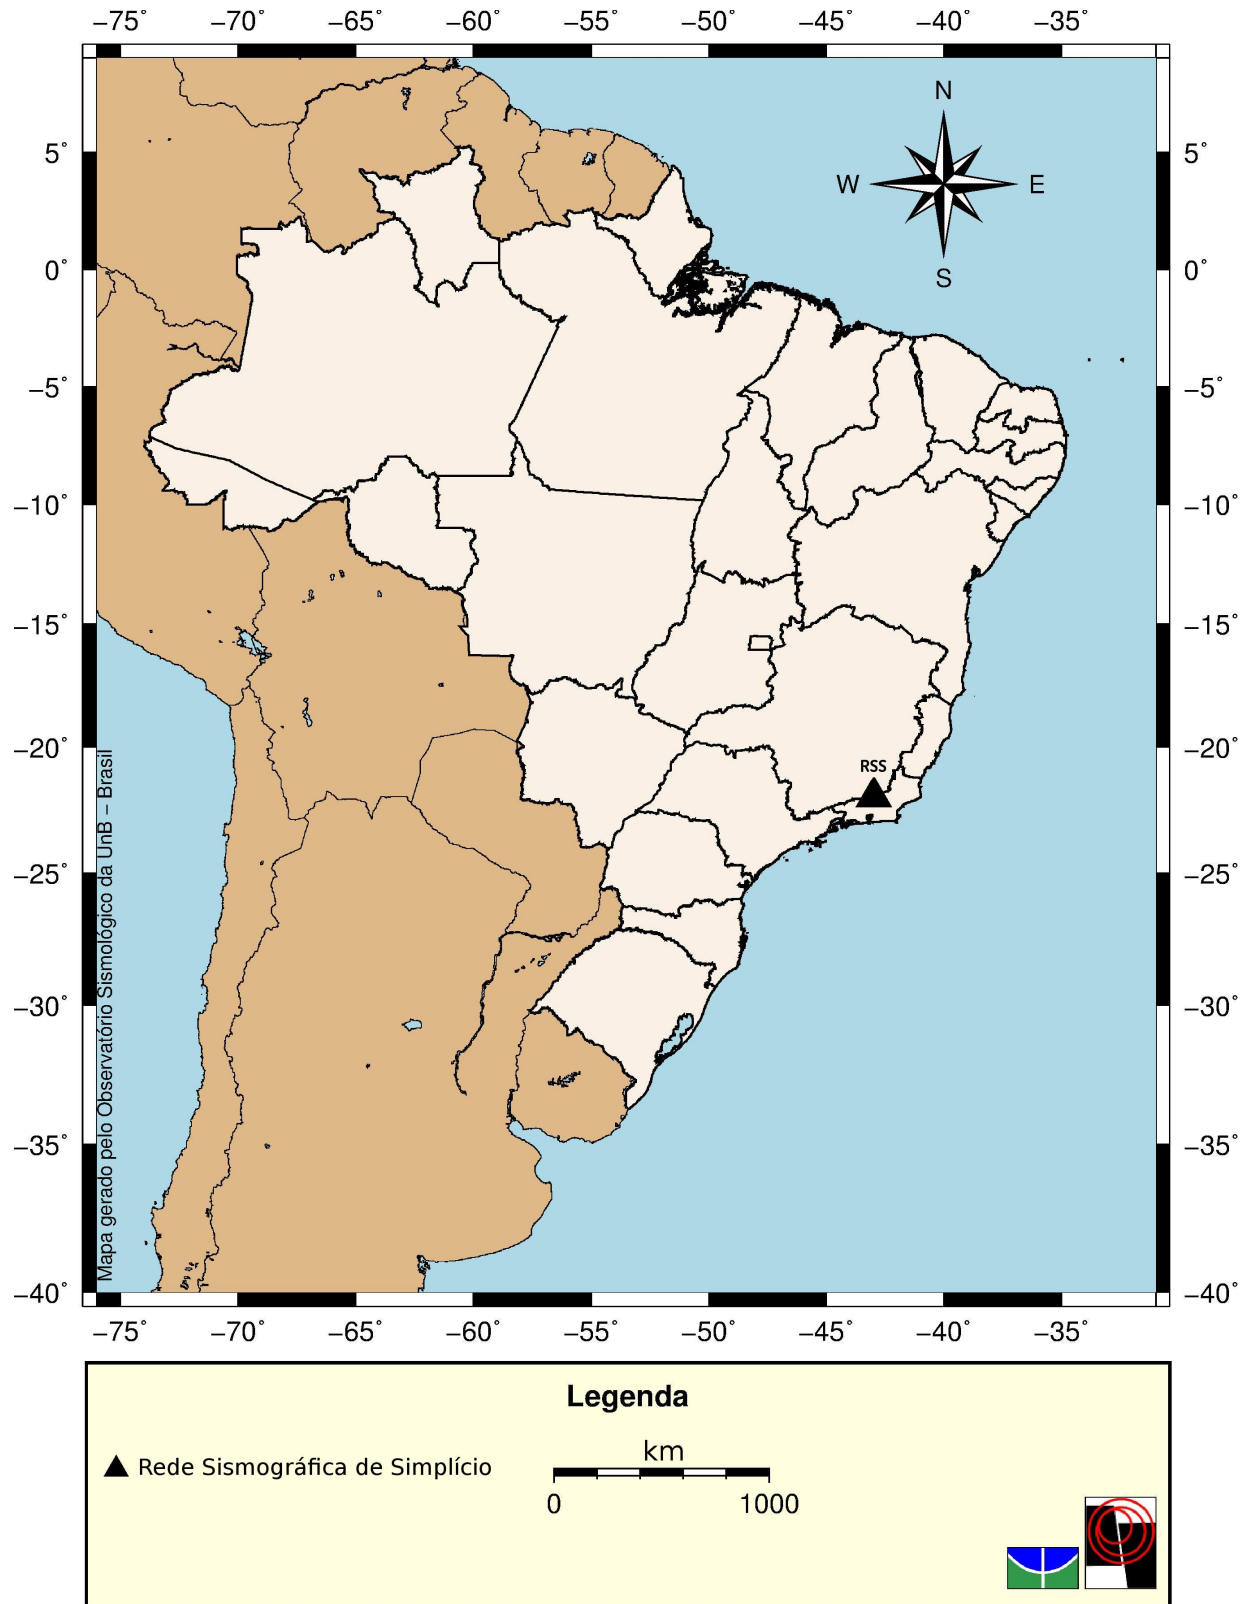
−75˚ −70˚ −65˚ −60˚ −55˚ −50˚ −45˚ −40˚ −35˚

5˚
0˚
−5˚
−10˚
−15˚
−20˚
−25˚
−30˚
−35˚
−40˚

N
W
E
S

RSS

Mapa gerado pelo Observatório Sismológico da UnB – Brasil

5˚
0˚
−5˚
−10˚
−15˚
−20˚
−25˚
−30˚
−35˚
−40˚

−75˚ −70˚ −65˚ −60˚ −55˚ −50˚ −45˚ −40˚ −35˚

Legenda

Rede Sismográfica de Simplício

km
0 1000